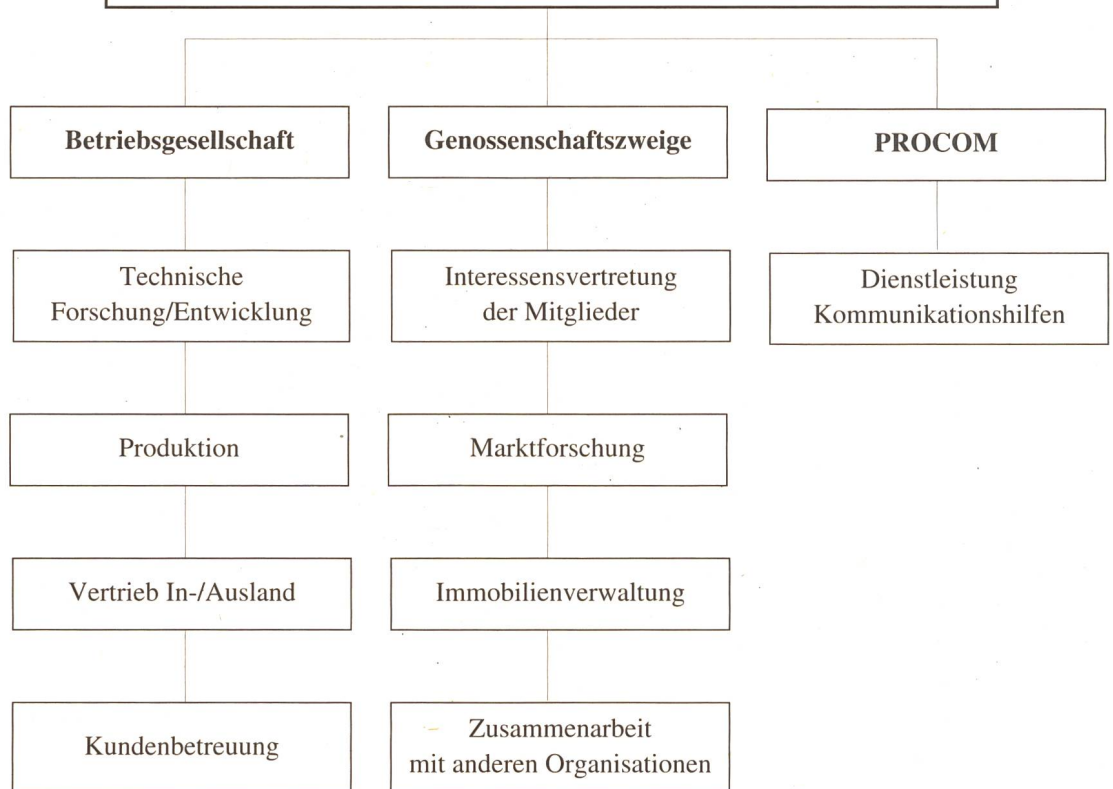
Betriebsgesellschaft

Technische Forschung/Entwicklung

Produktion

Vertrieb In-/Ausland

Kundenbetreuung

Genossenschaftszweige

Interessensvertretung der Mitglieder

Marktforschung

Immobilienverwaltung

Zusammenarbeit mit anderen Organisationen

PROCOM

Dienstleistung Kommunikationshilfen